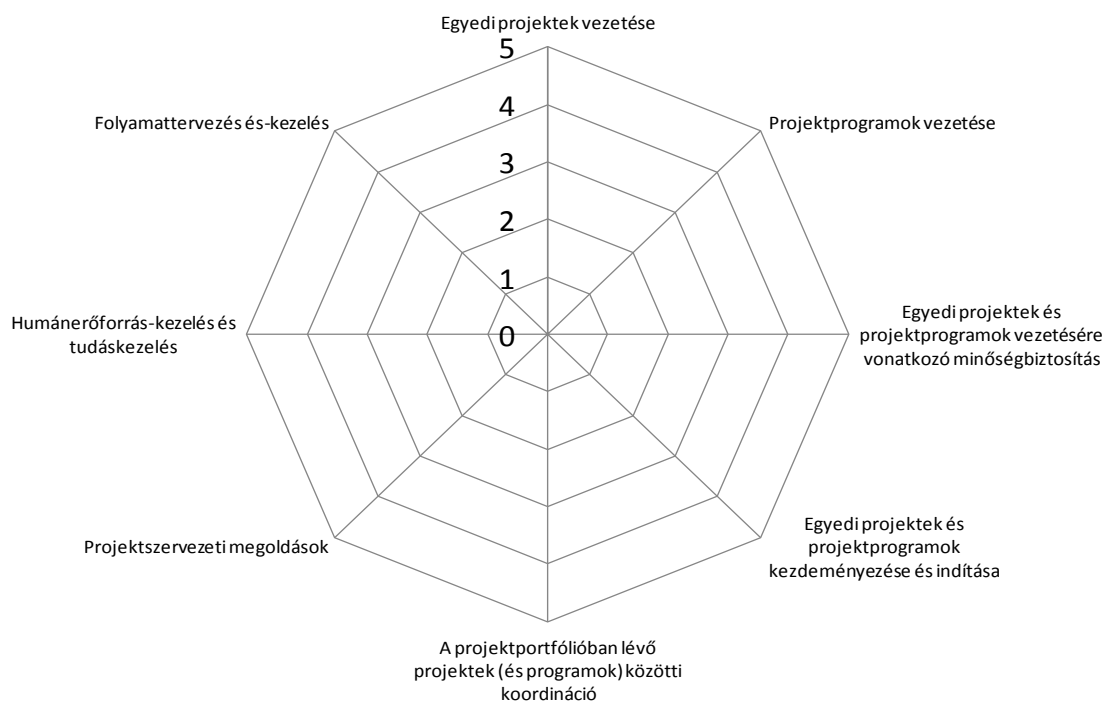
Egyedi projektek vezetése

5
4
3
2
1
0

Projektprogramok vezetése

Egyedi projektek és projektprogramok vezetésére vonatkozó minőségbiztosítás

Egyedi projektek és projektprogramok kezdeményezése és indítása

A projektportfólióban lévő projektek (és programok) közötti koordináció

Projektszervezeti megoldások

Humánerőforrás-kezelés és tudáskezelés

Folyamattervezés és-kezelés